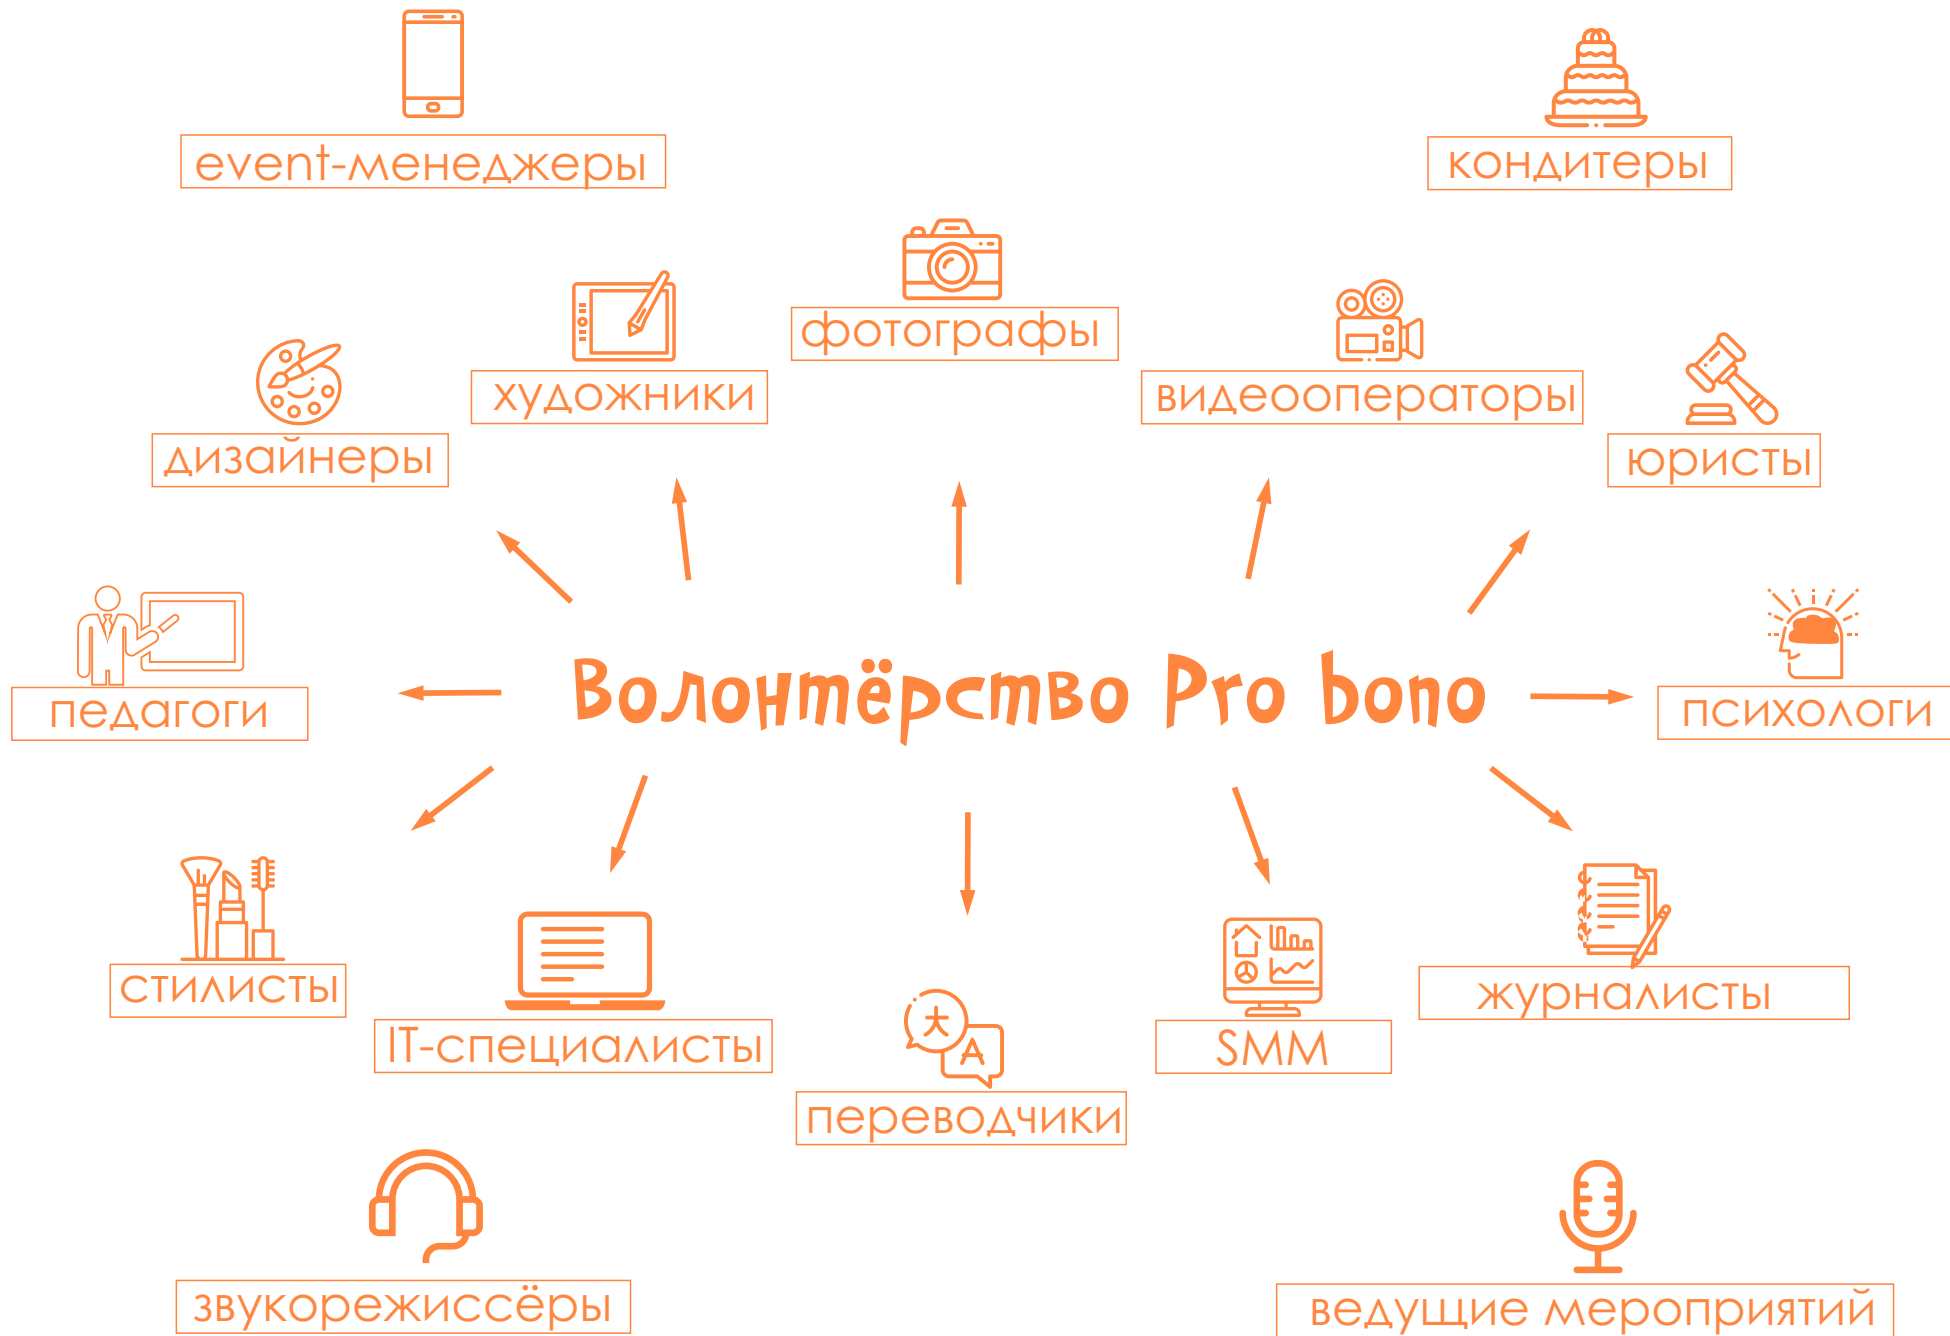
event-менеджеры

кондитеры

фотографы

художники

видеооператоры

дизайнеры

юристы

Волонтёрство Pro bono

педагоги

психологи

стилисты

IT-специалисты

переводчики

SMM

журналисты

звукорежиссёры

ведущие мероприятий